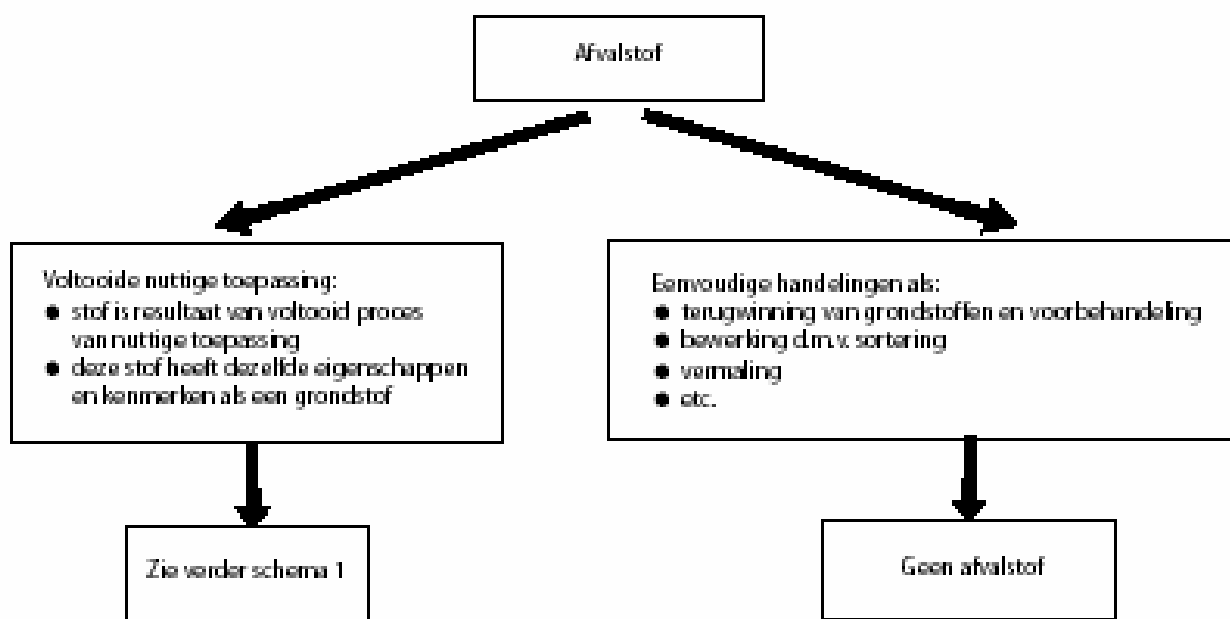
Afvalstof

Voltooide nuttige toepassing:
- stof is resultaat van voltooid proces van nuttige toepassing
- deze stof heeft dezelfde eigenschappen en kenmerken als een grondstof

Zie verder schema 1

Eenvoudige handelingen als:
- terugwinning van grondstoffen en voorbehandeling
- bewerking d.m.v. sortering
- vermaling
- etc.

Geen afvalstof